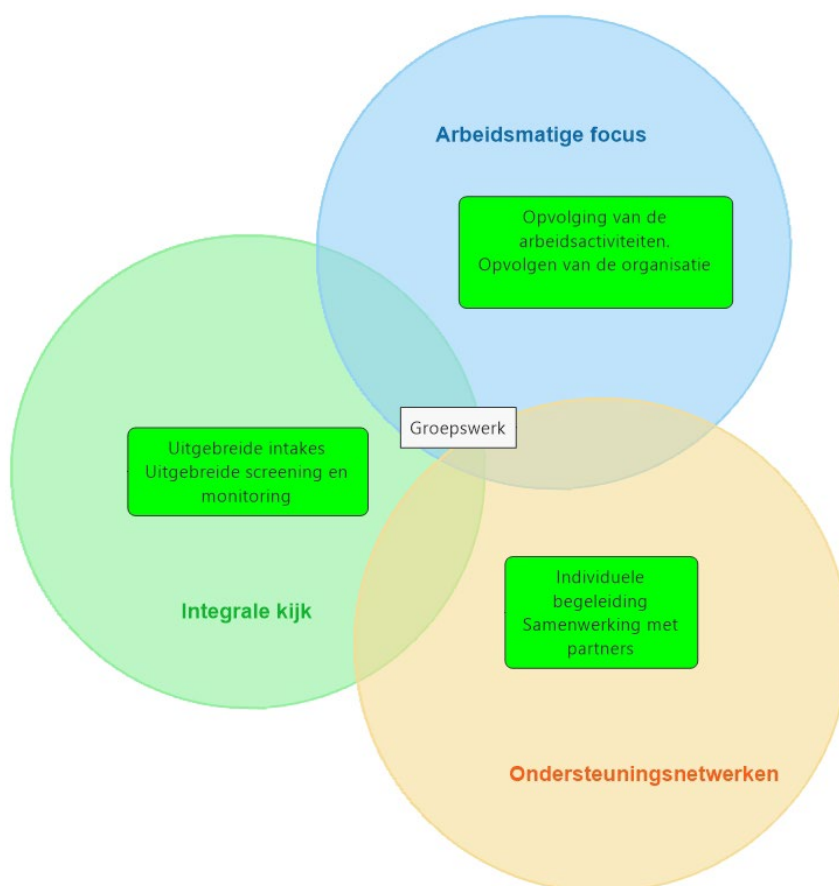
Arbeidsmatige focus

Opvolging van de arbeidsactiviteiten.
Opvolgen van de organisatie

Uitgebreide intakes
Uitgebreide screening en monitoring

Groepswerk

Integrale kijk

Individuele begeleiding
Samenwerking met partners

Ondersteuningsnetwerken